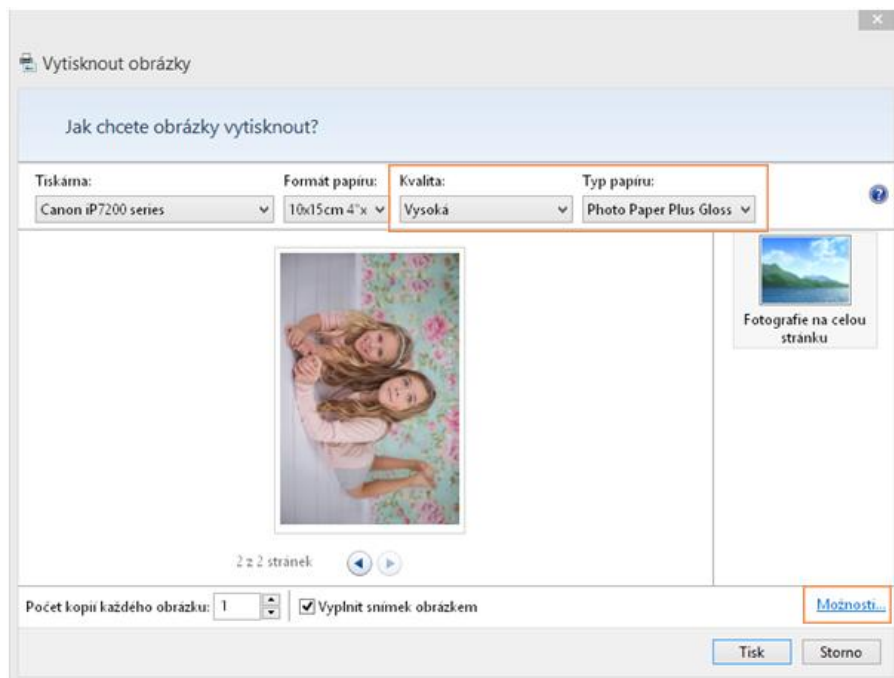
Vytisknout obrázky

Jak chcete obrázky vytisknout?

Tiskárna:
Canon iP7200 series

Formát papíru:
10x15cm 4"x

Kvalita:
Vysoká

Typ papíru:
Photo Paper Plus Gloss

Fotografie na celou stránku

2 z 2 stránek

Počet kopií každého obrázku: 1

Vyplnit snímek obrázkem

Možnosti...

Tisk

Storno